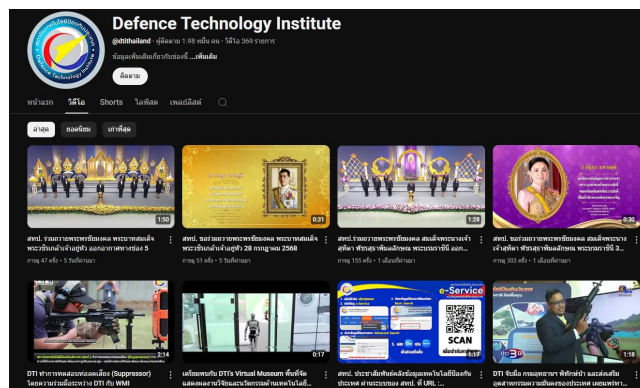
Defence Technology Institute
@dtithailand · ผู้ติดตาม 1.98 หมื่น คน · วิดีโอ 369 รายการ
ข้อมูลเพิ่มเติมเกี่ยวกับช่องนี้ ...เพิ่มเติม
ติดตาม

หน้าแรก วิดีโอ Shorts ไลฟ์สด เพลย์ลิสต์

ล่าสุด ยอดนิยม เก่าสุด

1:50
สทป. ร่วมถวายพระพรชัยมงคล พระบาทสมเด็จพระเจ้าอยู่หัว ... ออกอากาศทางช่อง 5
การดู 47 ครั้ง • 5 วันที่ผ่านมา

0:31
สทป. ขอร่วมถวายพระพรชัยมงคล พระบาทสมเด็จพระเจ้าอยู่หัว ... 28 กรกฎาคม 2568
การดู 51 ครั้ง • 5 วันที่ผ่านมา

1:28
สทป.ร่วมถวายพระพรชัยมงคล สมเด็จพระนางเจ้าสุทิดา พัชรสุธาพิมลลักษณ พระบรมราชินี ออก...
การดู 155 ครั้ง • 1 เดือนที่ผ่านมา

0:30
สทป. ขอร่วมถวายพระพรชัยมงคล สมเด็จพระนางเจ้าสุทิดา พัชรสุธาพิมลลักษณ พระบรมราชินี 3...
การดู 303 ครั้ง • 1 เดือนที่ผ่านมา

2:14
DTI ทำการทดสอบท่อลดเสียง (Suppressor) โดยความร่วมมือระหว่าง DTI กับ WMI

0:17
เตรียมพบกับ DTI's Virtual Museum พื้นที่จัดแสดงผลงานวิจัยและนวัตกรรมด้านเทคโนโลยี...

e-Service
SCAN
สทป. ประชาสัมพันธ์เผยแพร่ระบบข้อมูลเทคโนโลยีป้องกันประเทศ ผ่านระบบของ สทป. ที่ URL :...

1:18
DTI ร่วมกับ กรมยุทธการ พิทักษ์นำ และส่งเสริมอุตสาหกรรมความมั่นคงของประเทศ เผยแพร่ทา...